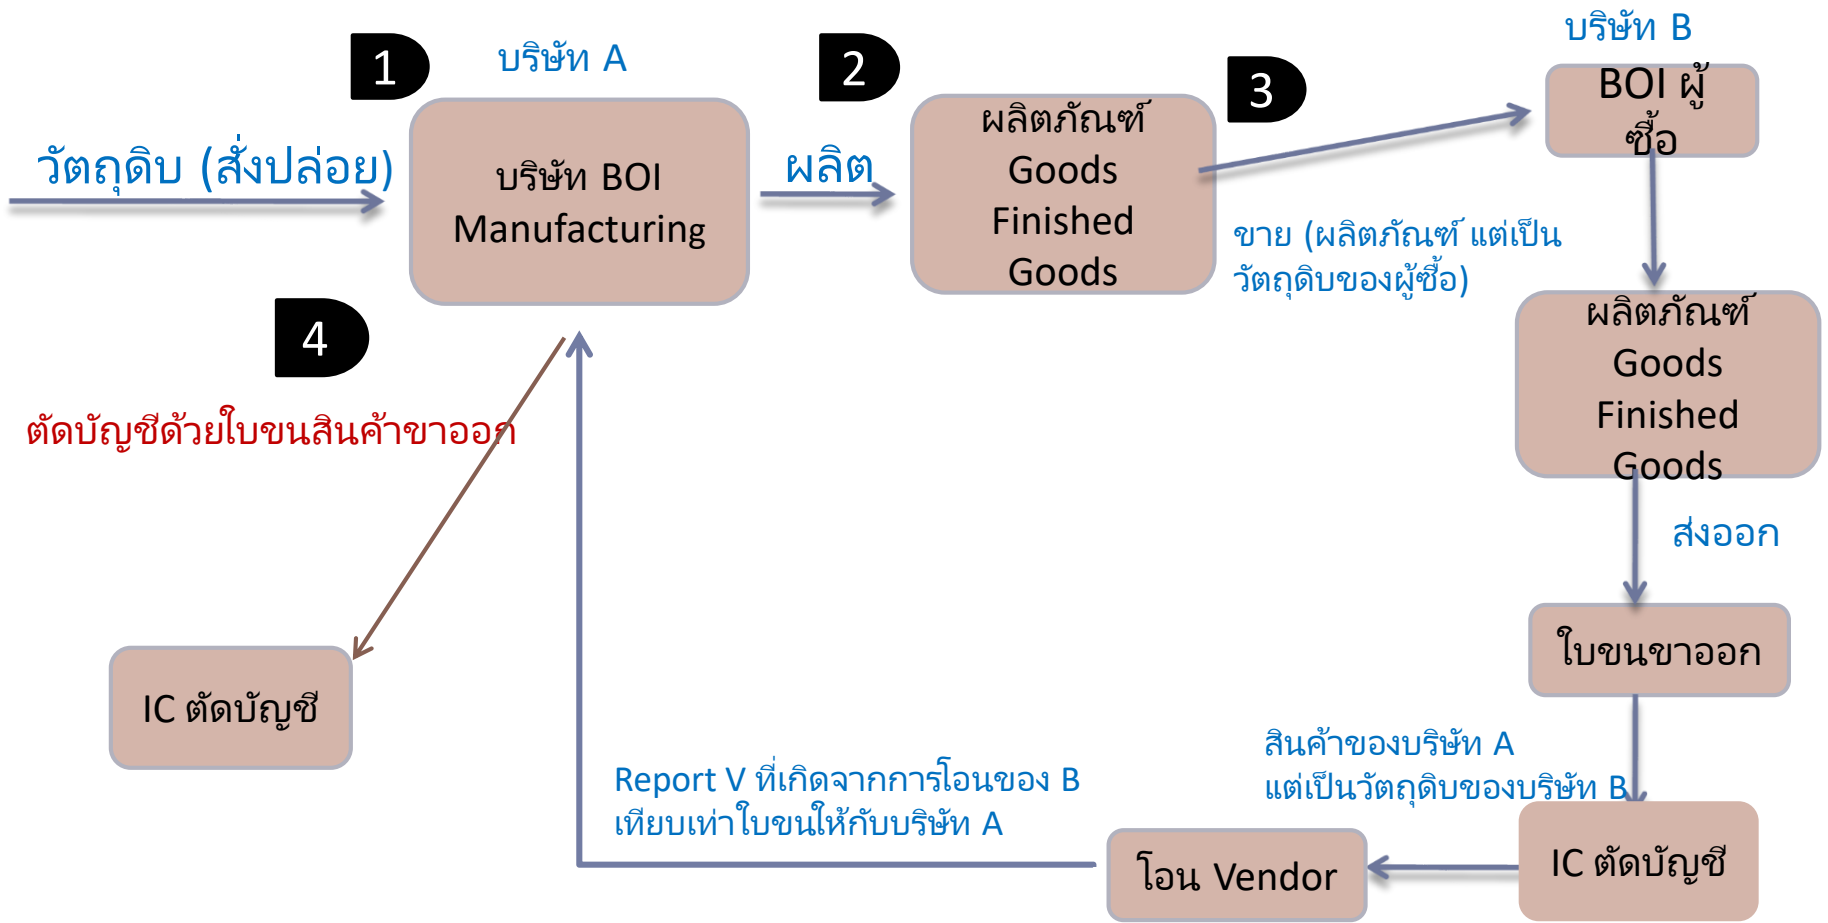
1

บริษัท A

2

3

บริษัท B

วัตถุดิบ (สั่งปล่อย)

บริษัท BOI Manufacturing

ผลิต

ผลิตภัณฑ์ Goods Finished Goods

BOI ผู้ซื้อ

ขาย (ผลิตภัณฑ์ แต่เป็นวัตถุดิบของผู้ซื้อ)

ผลิตภัณฑ์ Goods Finished Goods

4

ตัดบัญชีด้วยใบขนสินค้าขาออก

ส่งออก

ใบขนขาออก

IC ตัดบัญชี

สินค้าของบริษัท A แต่เป็นวัตถุดิบของบริษัท B

Report V ที่เกิดจากการโอนของ B เทียบเท่าใบขนให้กับบริษัท A

โอน Vendor

IC ตัดบัญชี